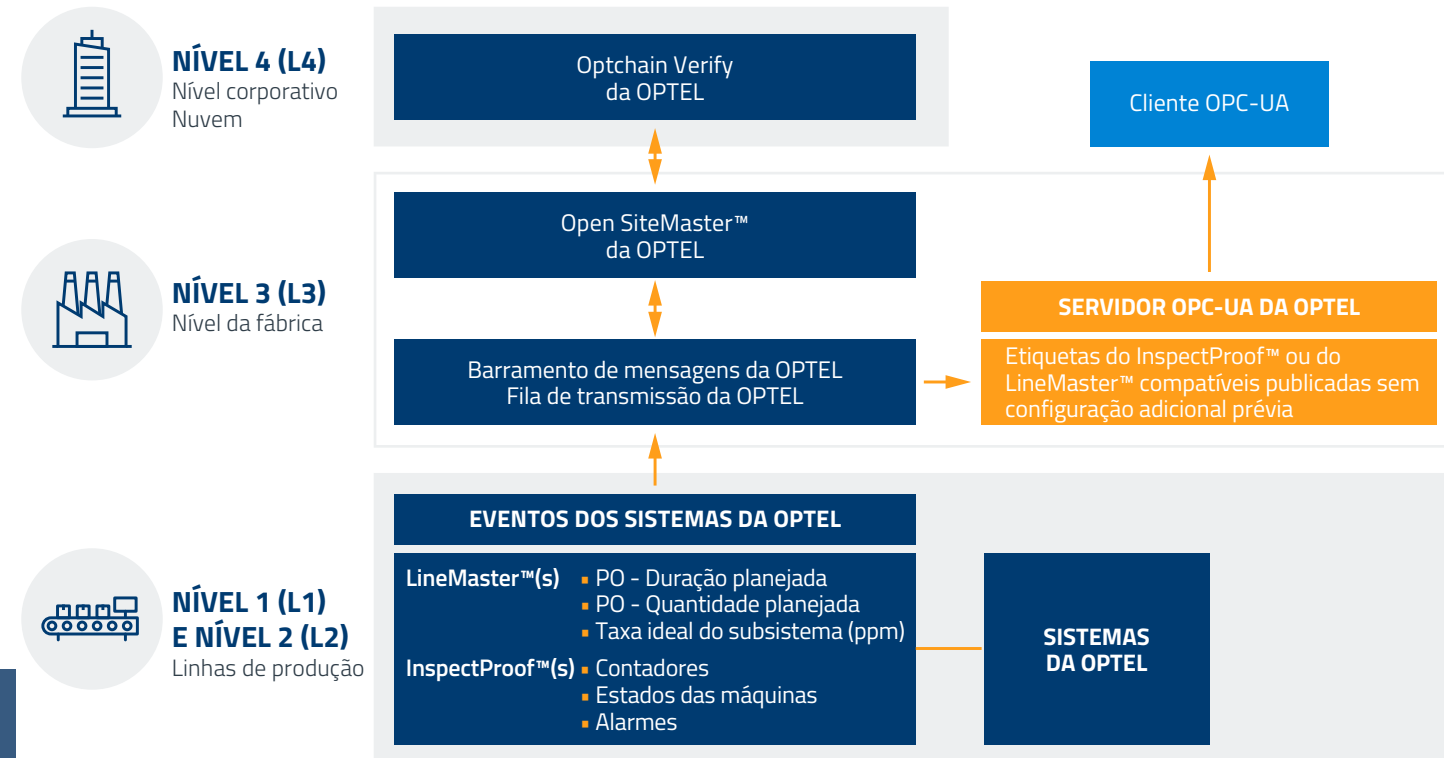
NÍVEL 4 (L4)
Nível corporativo
Nuvem

Optchain Verify
da OPTEL

Cliente OPC-UA

NÍVEL 3 (L3)
Nível da fábrica

Open SiteMaster™
da OPTEL

SERVIDOR OPC-UA DA OPTEL

Barramento de mensagens da OPTEL
Fila de transmissão da OPTEL

Etiquetas do InspectProof™ ou do LineMaster™ compatíveis publicadas sem configuração adicional prévia

NÍVEL 1 (L1)
E NÍVEL 2 (L2)
Linhas de produção

EVENTOS DOS SISTEMAS DA OPTEL

LineMaster™(s)
PO - Duração planejada
PO - Quantidade planejada
Taxa ideal do subsistema (ppm)

InspectProof™(s)
Contadores
Estados das máquinas
Alarmes

SISTEMAS
DA OPTEL